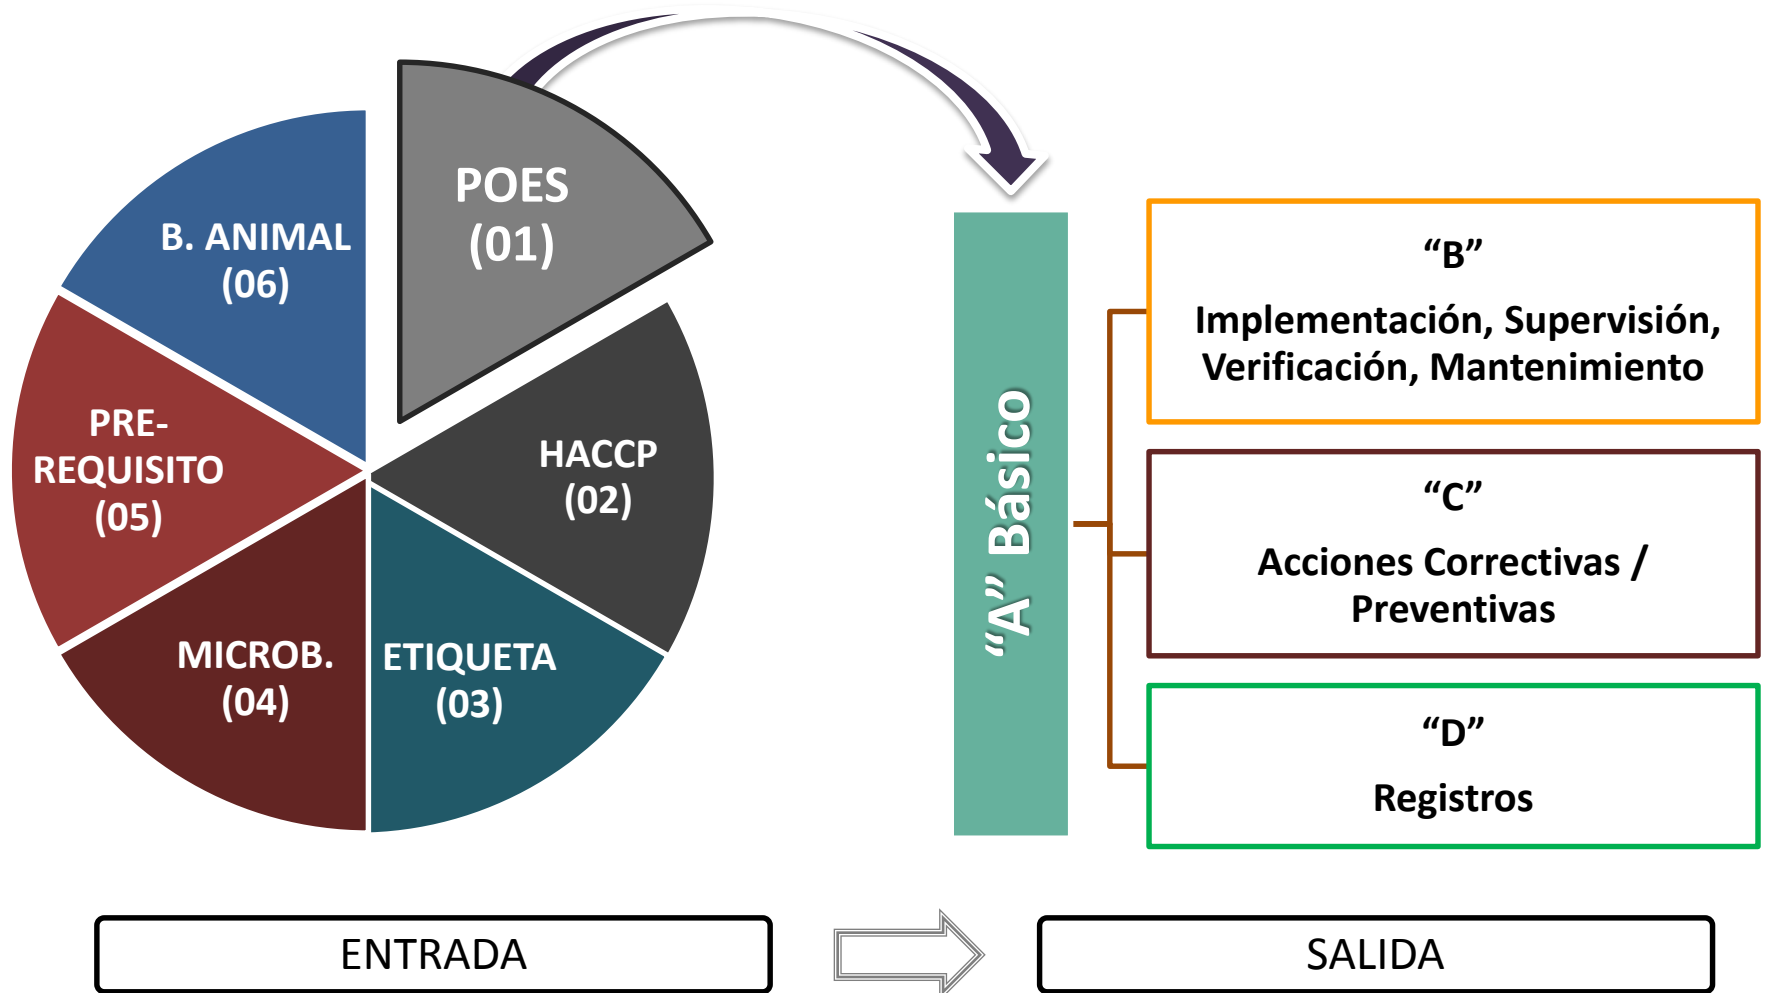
POES
(01)

HACCP
(02)

ETIQUETA
(03)

MICROB.
(04)

PRE-
REQUISITO
(05)

B. ANIMAL
(06)

“A” Básico

“B”
Implementación, Supervisión, Verificación, Mantenimiento

“C”
Acciones Correctivas / Preventivas

“D”
Registros

ENTRADA

SALIDA